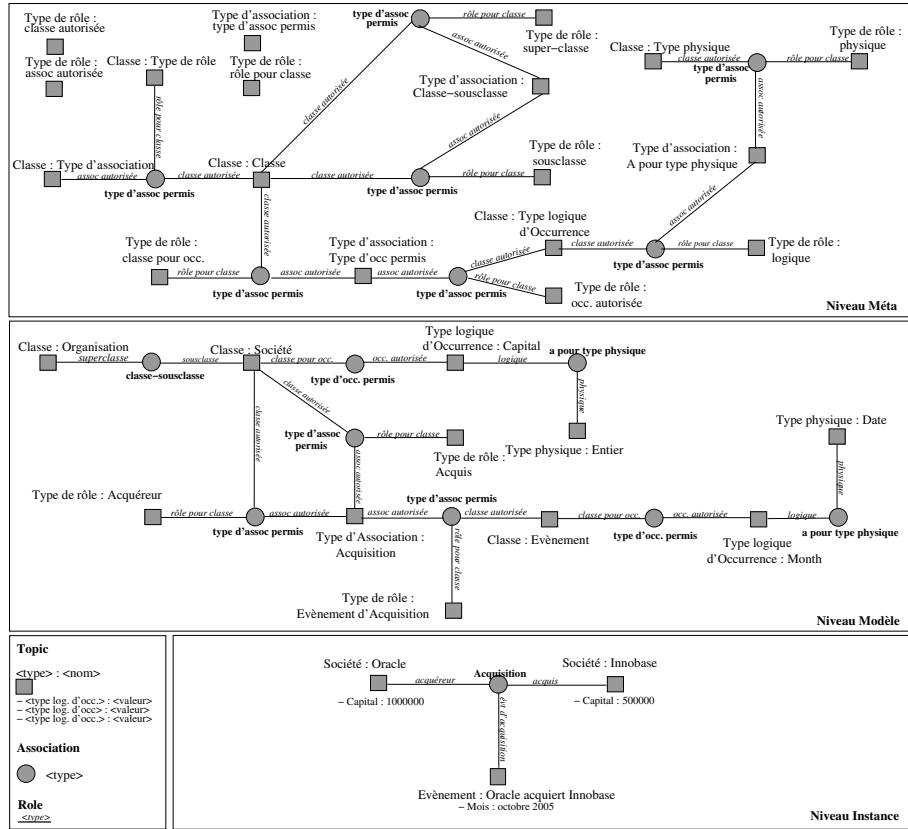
Type de rôle : classe autorisée

Type de rôle : assoc autorisée

Type d'association : type d'assoc permis

Type de rôle : rôle pour classe

Classe : Type de rôle

rôle pour classe

type d'assoc permis

rôle pour classe

Type de rôle : super–classe

assoc autorisée

Type d'association : Classe–sousclasse

classe autorisée

assoc autorisée

Classe : Type physique

classe autorisée

type d'assoc permis

rôle pour classe

Type de rôle : physique

assoc autorisée

Type d'association : A pour type physique

Classe : Type d'association

assoc autorisée

type d'assoc permis

classe autorisée

Classe : Classe

classe autorisée

type d'assoc permis

rôle pour classe

Type de rôle : sousclasse

classe autorisée

assoc autorisée

Classe : Type logique d'Occurrence

Type de rôle : classe pour occ.

rôle pour classe

type d'assoc permis

assoc autorisée

Type d'association : Type d'occ permis

assoc autorisée

type d'assoc permis

classe autorisée

rôle pour classe

Type de rôle : occ. autorisée

classe autorisée

type d'assoc permis

rôle pour classe

Type de rôle : logique

Niveau Méta

Classe : Organisation

superclasse

classe–sousclasse

sousclasse

Classe : Société

classe pour occ.

type d'occ. permis

occ. autorisée

Type logique d'Occurrence : Capital

logique

a pour type physique

physique

Type physique : Entier

classe autorisée

type d'assoc permis

rôle pour classe

Type de rôle : Acquis

classe autorisée

assoc autorisée

Type physique : Date

physique

Type de rôle : Acquéreur

rôle pour classe

type d'assoc permis

assoc autorisée

Type d'Association : Acquisition

assoc autorisée

type d'assoc permis

classe autorisée

Classe : Evènement

classe pour occ.

type d'occ. permis

occ. autorisée

Type logique d'Occurrence : Month

logique

a pour type physique

rôle pour classe

Type de rôle : Evènement d'Acquisition

Niveau Modèle

Topic

<type> : <nom>

– <type log. d'occ.> : <valeur>
– <type log. d'occ.> : <valeur>
– <type log. d'occ.> : <valeur>

Association

<type>

Role

<type>

Société : Oracle

acquéreur

Acquisition

acquis

Société : Innobase

– Capital : 1000000

– Capital : 500000

evt d'acquisition

Evènement : Oracle acquiert Innobase
– Mois : octobre 2005

Niveau Instance